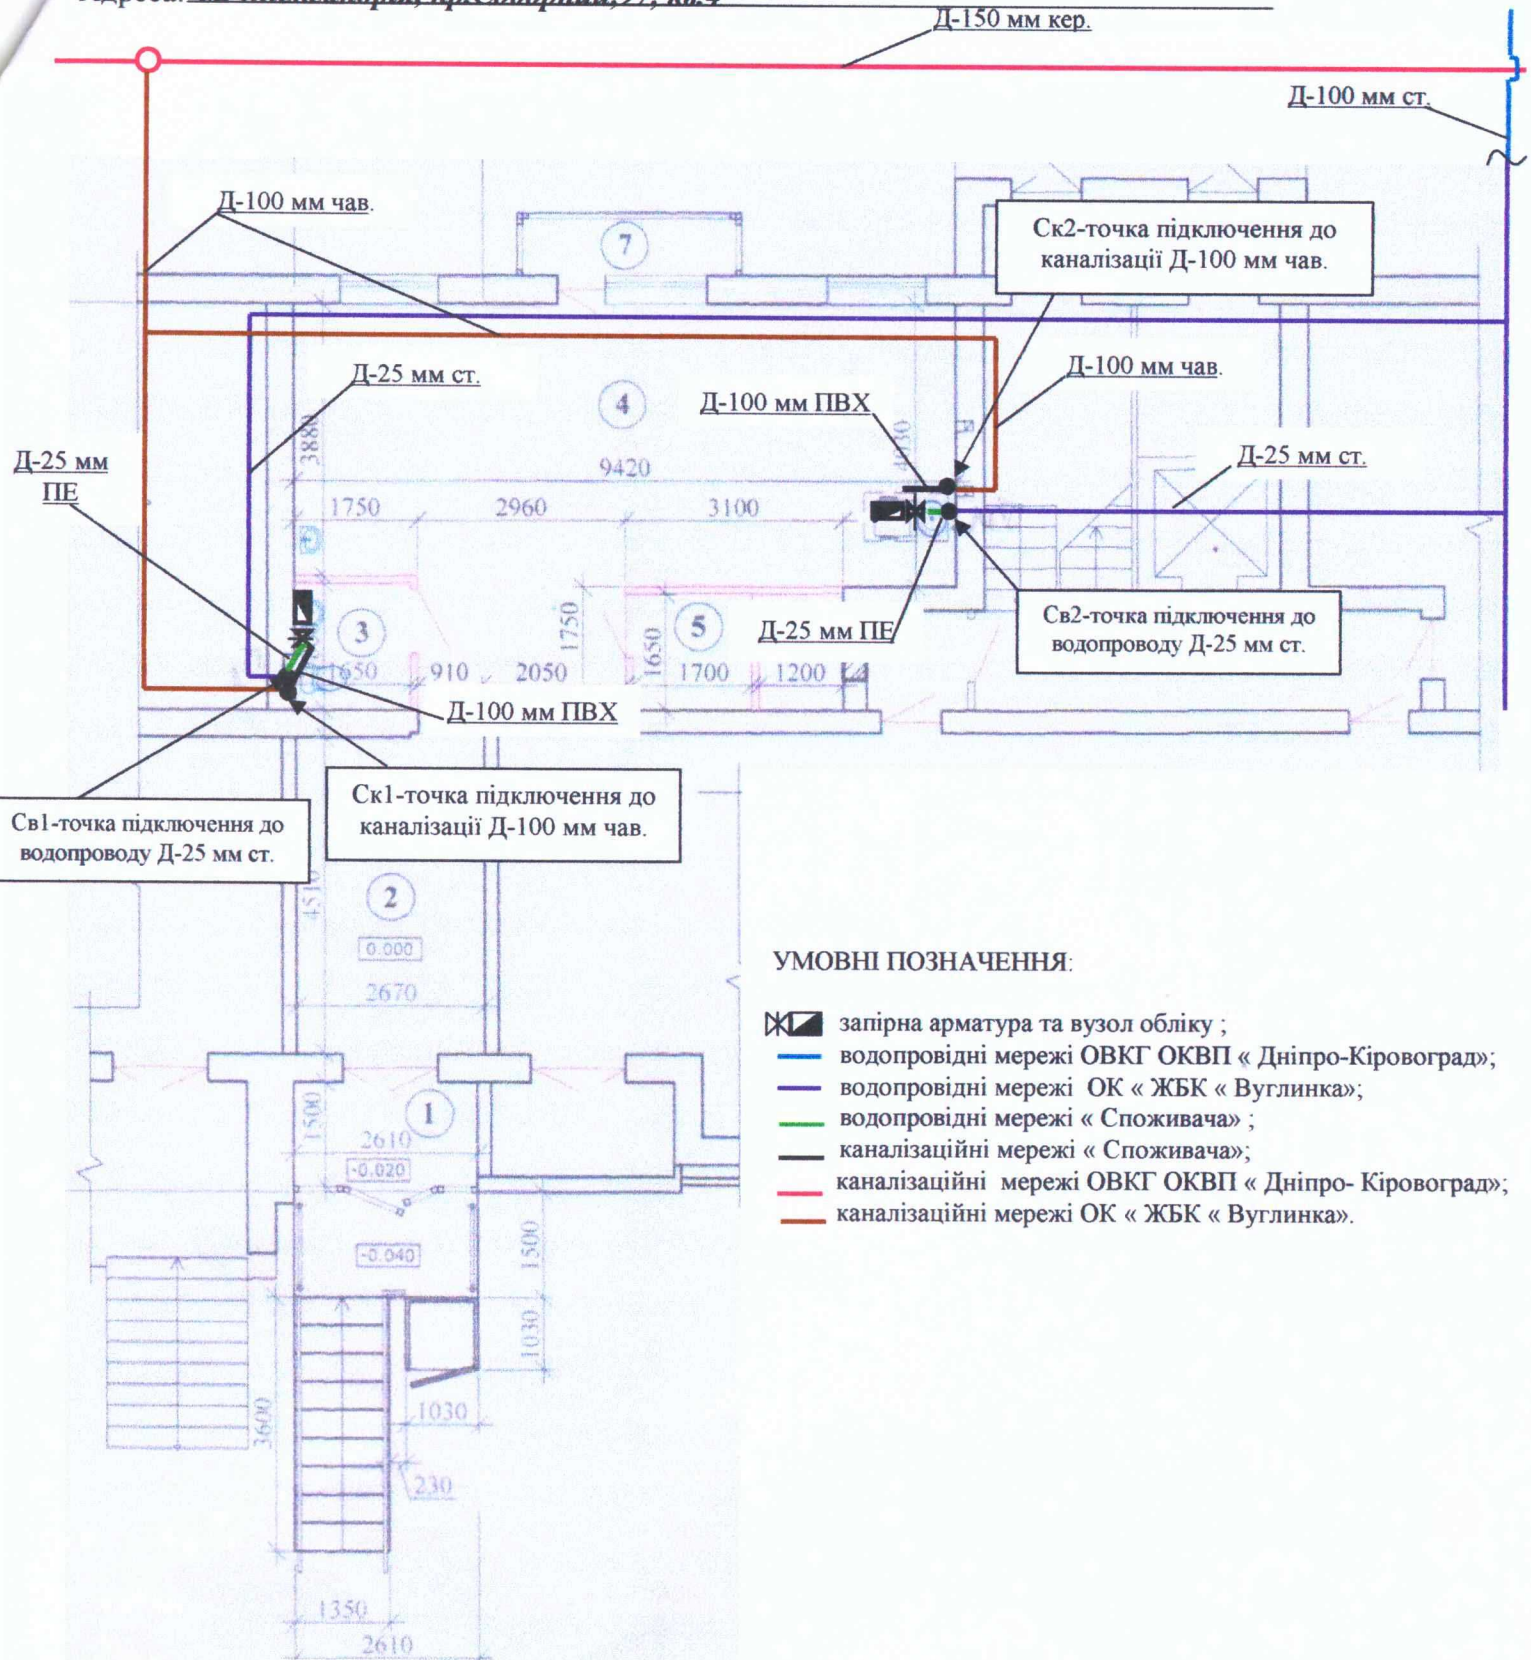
Адреса: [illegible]

Д-150 мм кер.

Д-100 мм ст.

Д-100 мм чав.

7

Ск2-точка підключення до каналізації Д-100 мм чав.

Д-25 мм ст.

4

Д-100 мм чав.

Д-100 мм ПВХ

Д-25 мм ПЕ

3880

9420

Д-25 мм ст.

1750

2960

3100

3

5

Д-25 мм ПЕ

Св2-точка підключення до водопроводу Д-25 мм ст.

1750

1650

1650

910

2050

1700

1200

Д-100 мм ПВХ

Ск1-точка підключення до каналізації Д-100 мм чав.

Св1-точка підключення до водопроводу Д-25 мм ст.

4510

2

0.000

2670

УМОВНІ ПОЗНАЧЕННЯ:

запірна арматура та вузол обліку ;
водопровідні мережі ОВКГ ОКВП « Дніпро-Кіровоград»;
водопровідні мережі ОК « ЖБК « Вуглинка»;
водопровідні мережі « Споживача» ;
каналізаційні мережі « Споживача»;
каналізаційні мережі ОВКГ ОКВП « Дніпро- Кіровоград»;
каналізаційні мережі ОК « ЖБК « Вуглинка».

1

1500

2610

-0.020

-0.040

1500

1030

3600

1030

230

1350

2610